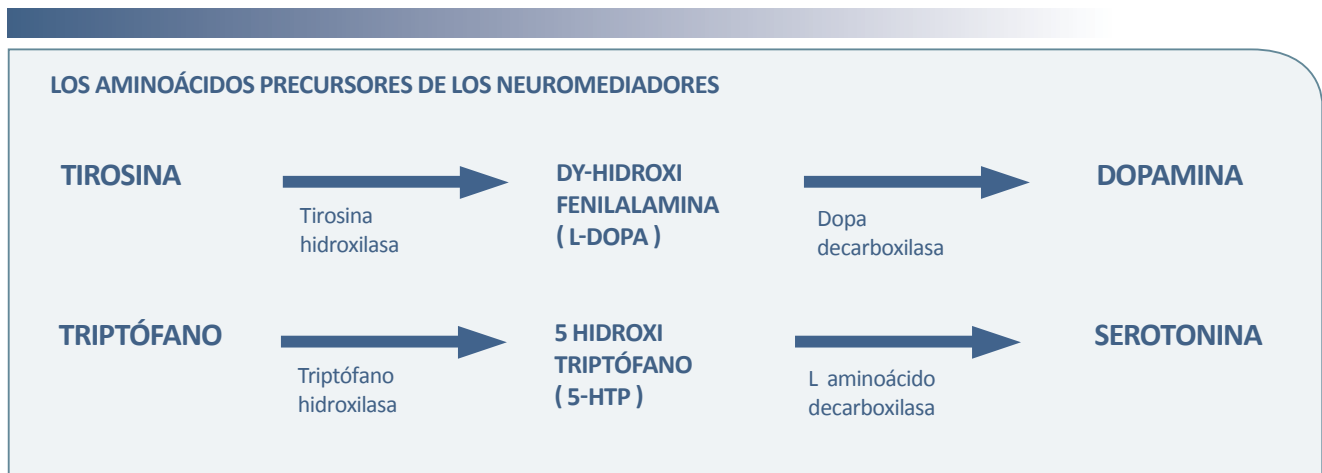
LOS AMINOÁCIDOS PRECURSORES DE LOS NEUROMEDIADORES

TIROSINA

Tirosina hidroxilasa

DY-HIDROXI FENILALAMINA ( L-DOPA )

Dopa decarboxilasa

DOPAMINA

TRIPTÓFANO

Triptófano hidroxilasa

5 HIDROXI TRIPTÓFANO ( 5-HTP )

L aminoácido decarboxilasa

SEROTONINA